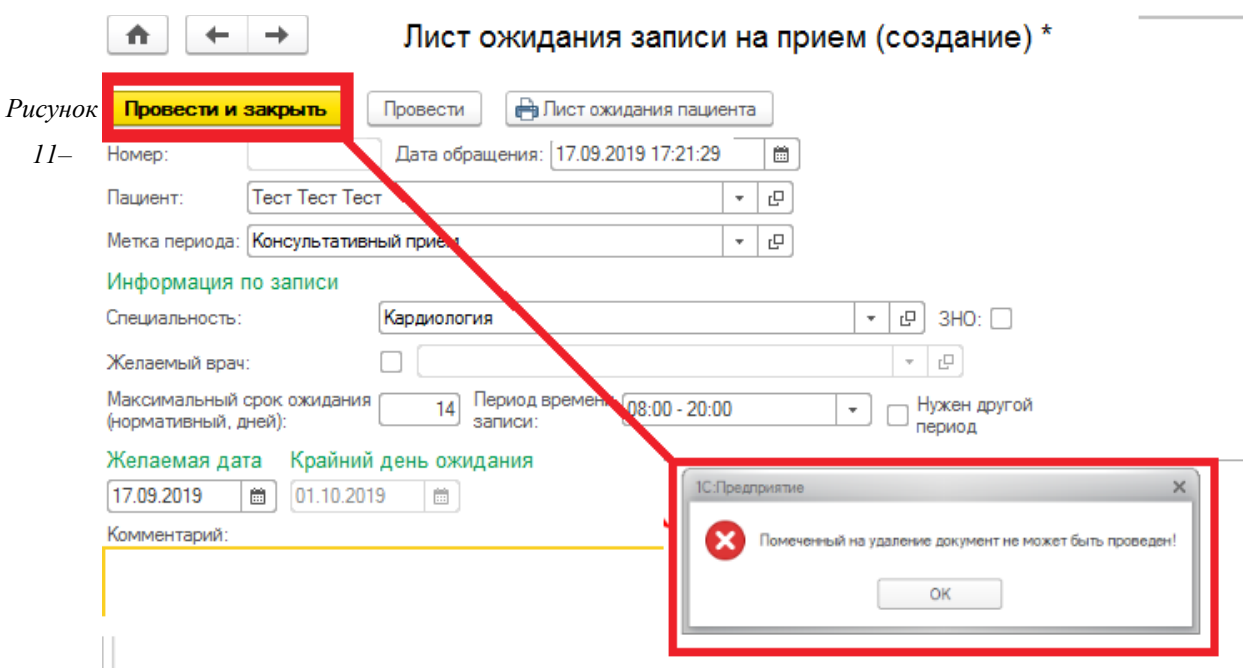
Лист ожидания записи на прием (создание) *

Рисунок 11–

Провести и закрыть Провести Лист ожидания пациента

Номер: Дата обращения: 17.09.2019 17:21:29

Пациент: Тест Тест Тест

Метка периода: Консультативный прием

Информация по записи

Специальность: Кардиология ЗНО:

Желаемый врач:

Максимальный срок ожидания (нормативный, дней): 14 Период времени записи: 08:00 - 20:00 Нужен другой период

Желаемая дата Крайний день ожидания

17.09.2019 01.10.2019

Комментарий:

1С:Предприятие

Помеченный на удаление документ не может быть проведен!

ОК